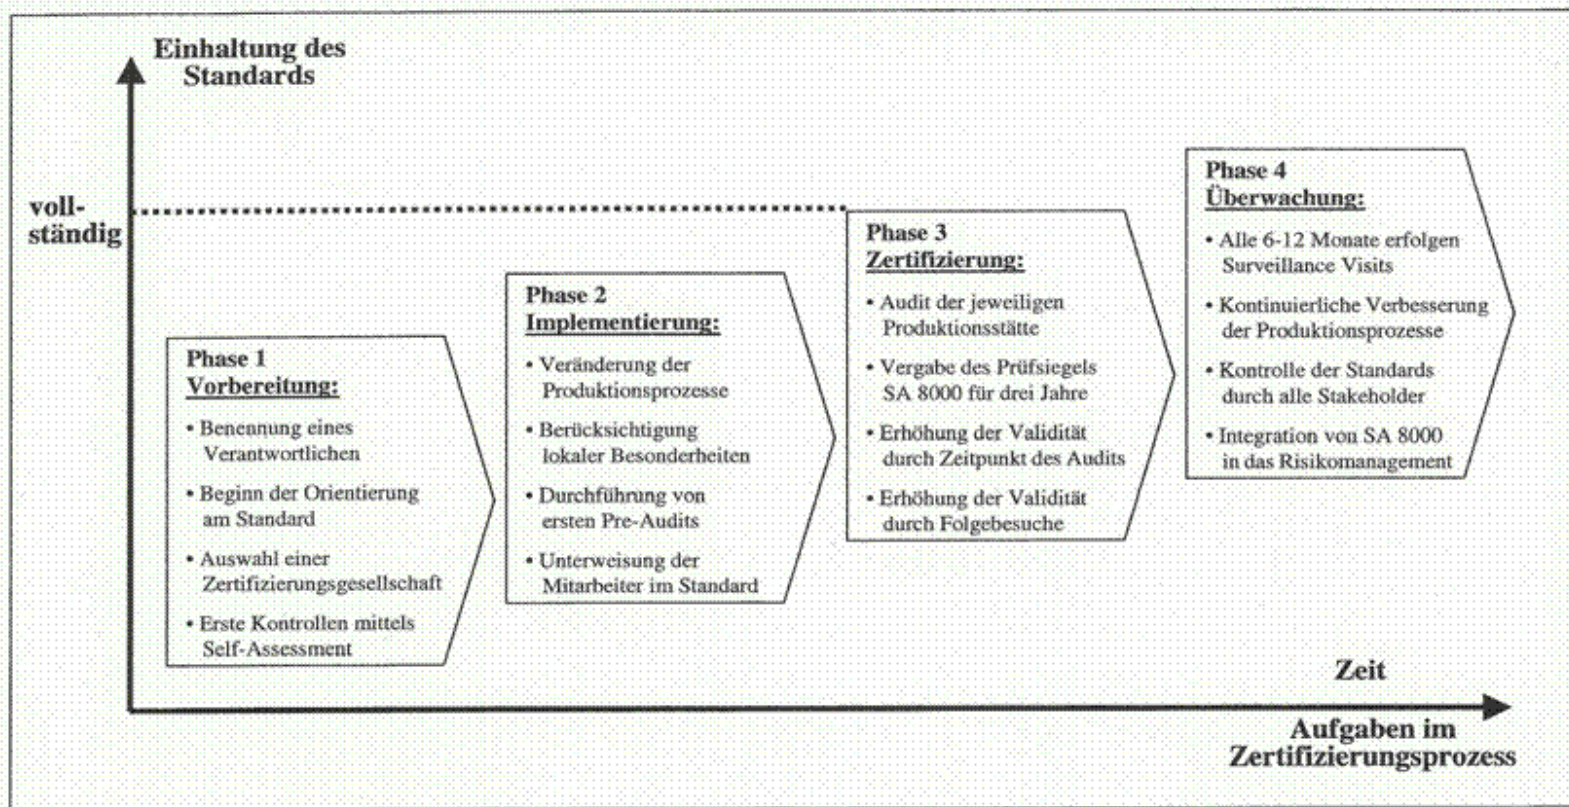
Einhaltung des Standards

vollständig

Phase 1
Vorbereitung:
• Benennung eines Verantwortlichen
• Beginn der Orientierung am Standard
• Auswahl einer Zertifizierungsgesellschaft
• Erste Kontrollen mittels Self-Assessment

Phase 2
Implementierung:
• Veränderung der Produktionsprozesse
• Berücksichtigung lokaler Besonderheiten
• Durchführung von ersten Pre-Audits
• Unterweisung der Mitarbeiter im Standard

Phase 3
Zertifizierung:
• Audit der jeweiligen Produktionsstätte
• Vergabe des Prüfsiegels SA 8000 für drei Jahre
• Erhöhung der Validität durch Zeitpunkt des Audits
• Erhöhung der Validität durch Folgebesuche

Phase 4
Überwachung:
• Alle 6-12 Monate erfolgen Surveillance Visits
• Kontinuierliche Verbesserung der Produktionsprozesse
• Kontrolle der Standards durch alle Stakeholder
• Integration von SA 8000 in das Risikomanagement

Zeit

Aufgaben im Zertifizierungsprozess